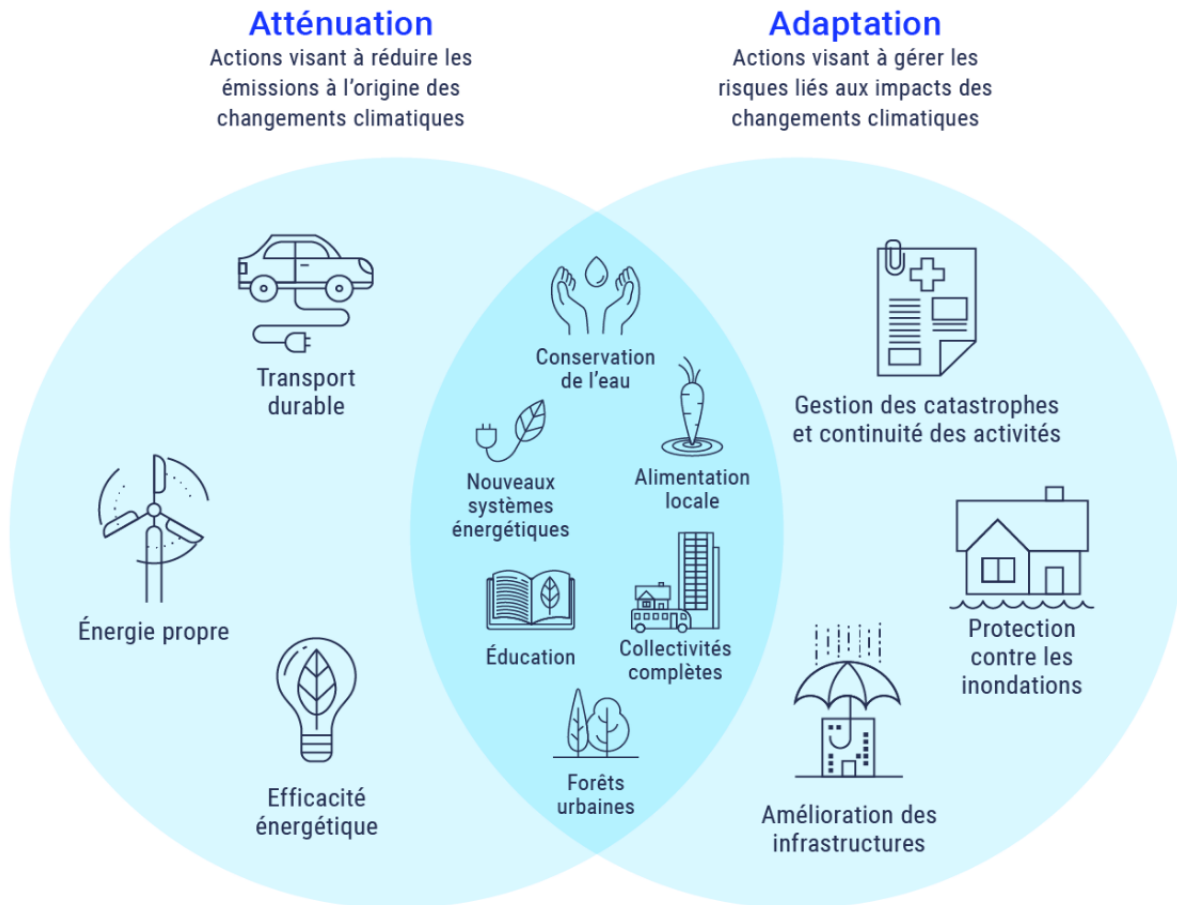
Atténuation
Actions visant à réduire les émissions à l’origine des changements climatiques

Adaptation
Actions visant à gérer les risques liés aux impacts des changements climatiques

Transport durable

Énergie propre

Efficacité énergétique

Conservation de l’eau

Nouveaux systèmes énergétiques

Alimentation locale

Éducation

Collectivités complètes

Forêts urbaines

Gestion des catastrophes et continuité des activités

Protection contre les inondations

Amélioration des infrastructures